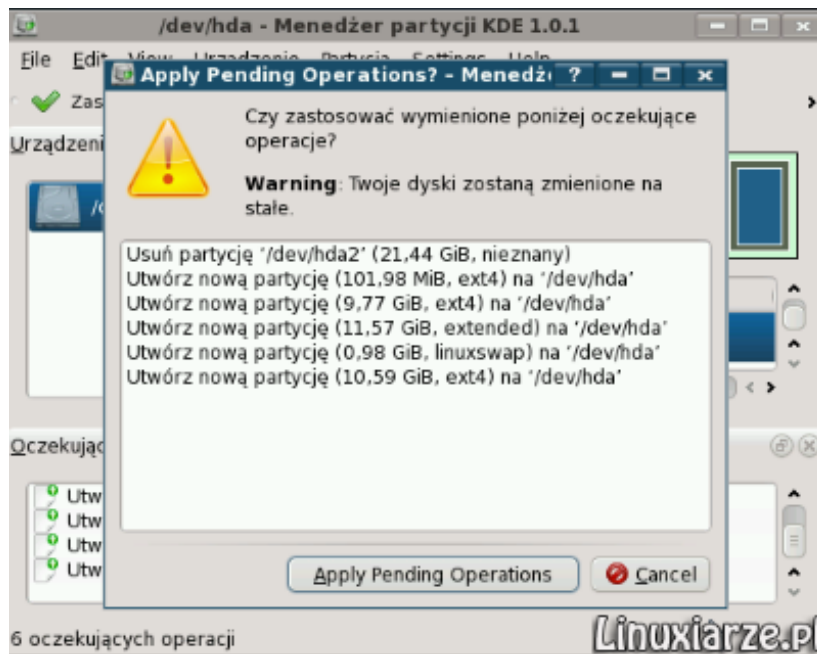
/dev/hda - Menedżer partycji KDE 1.0.1

File Edit View Urządzenie Partycja Settings Help

Zas

Urządzeni

/

Oczekując

Utw
Utw
Utw
Utw

6 oczekujących operacji

Apply Pending Operations? - Menedż

Czy zastosować wymienione poniżej oczekujące operacje?

**Warning**: Twoje dyski zostaną zmienione na stałe.

Usuń partycję '/dev/hda2' (21,44 GiB, nieznany)
Utwórz nową partycję (101,98 MiB, ext4) na '/dev/hda'
Utwórz nową partycję (9,77 GiB, ext4) na '/dev/hda'
Utwórz nową partycję (11,57 GiB, extended) na '/dev/hda'
Utwórz nową partycję (0,98 GiB, linuxswap) na '/dev/hda'
Utwórz nową partycję (10,59 GiB, ext4) na '/dev/hda'

Apply Pending Operations

Cancel

Linuxiarze.pl